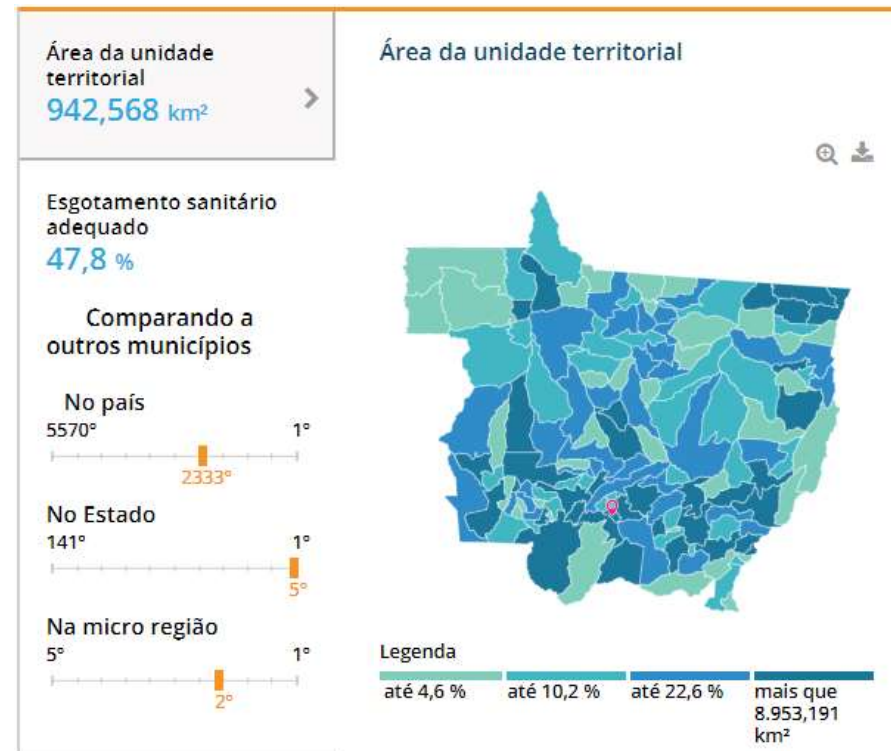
Área da unidade territorial
942,568 km²

Esgotamento sanitário adequado
47,8 %

Comparando a outros municípios

No país
5570°
1°
2333°

No Estado
141°
1°
5°

Na micro região
5°
1°
2°

Área da unidade territorial

Legenda
até 4,6 %
até 10,2 %
até 22,6 %
mais que 8.953,191 km²